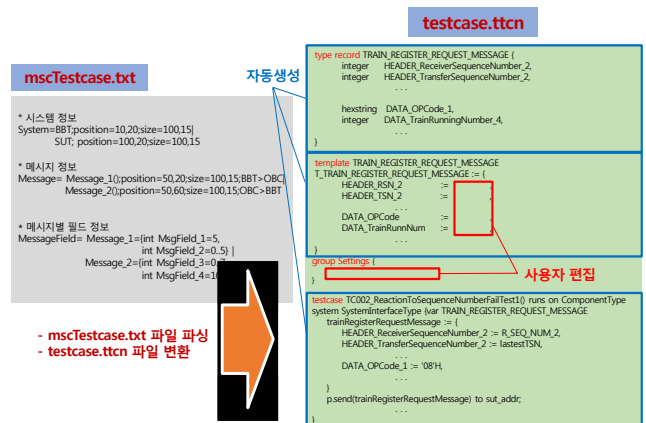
testcase.ttcn

mscTestcase.txt

자동생성

* 시스템 정보
System=BBT;position=10,20;size=100,15|
SUT; position=100,20;size=100,15

* 메시지 정보
Message= Message_1();position=50,20;size=100,15;BBT>OBC|
Message_2();position=50,60;size=100,15;OBC>BBT

* 메시지별 필드 정보
MessageField= Message_1=(int MsgField_1=5,
int MsgField_2=0..5) |
Message_2=(int MsgField_3=0,
int MsgField_4=10

- mscTestcase.txt 파일 파싱
- testcase.ttcn 파일 변환

type record TRAIN_REGISTER_REQUEST_MESSAGE {
integer HEADER_ReceiverSequenceNumber_2,
integer HEADER_TransferSequenceNumber_2,
. . .
hexstring DATA_OPCode_1,
integer DATA_TrainRunningNumber_4,
. . .
}

template TRAIN_REGISTER_REQUEST_MESSAGE
T_TRAIN_REGISTER_REQUEST_MESSAGE := {
HEADER_RSN_2 :=
HEADER_TSN_2 :=
. . .
DATA_OPCode :=
DATA_TrainRunnNum :=
. . .
}

group Settings {
}

사용자 편집

testcase TC002_ReactionToSequenceNumberFailTest1() runs on ComponentType system SystemInterfaceType (var TRAIN_REGISTER_REQUEST_MESSAGE
trainRegisterRequestMessage := {
HEADER_ReceiverSequenceNumber_2 := R_SEQ_NUM_2,
HEADER_TransferSequenceNumber_2 := lastestTSN,
. . .
DATA_OPCode_1 := '08'H,
. . .
}
p.send(trainRegisterRequestMessage) to sut_addr;
. . .
}